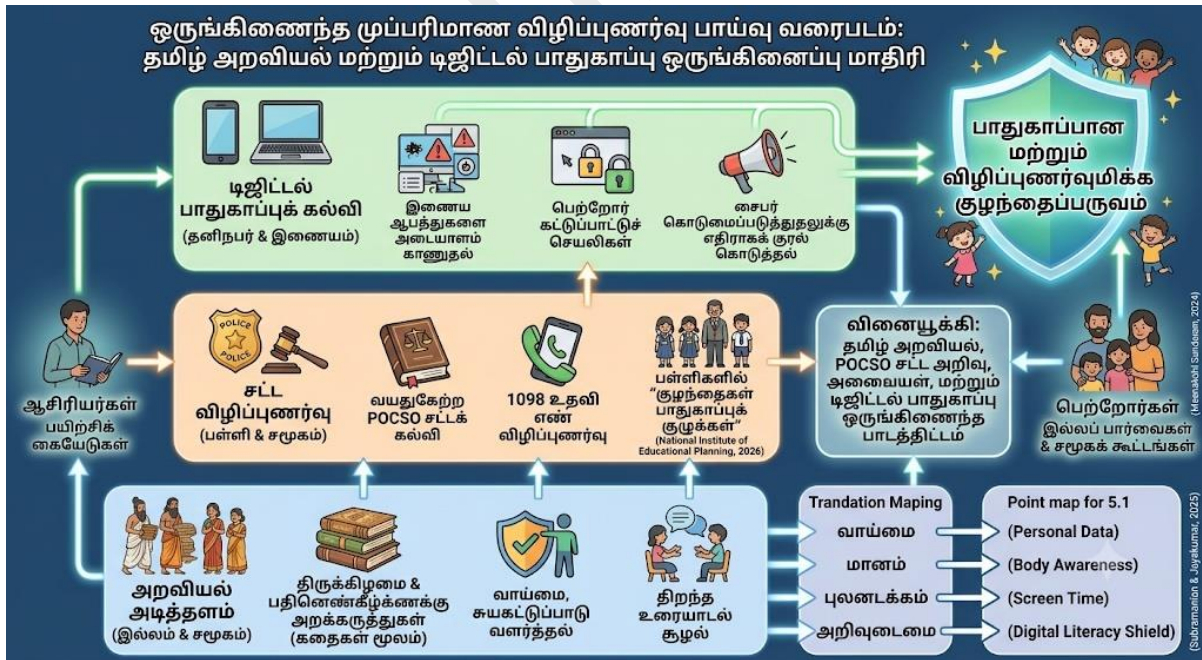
ஒருங்கிணைந்த முப்பரிமாண விழிப்புணர்வு பாய்வு வரைபடம்:
தமிழ் அறவியல் மற்றும் டிஜிட்டல் பாதுகாப்பு ஒருங்கினைப்பு மாதிரி

டிஜிட்டல் பாதுகாப்புக் கல்வி
(தனிநபர் & இணையம்)

இணைய ஆபத்துகளை அடையாளம் காணுதல்

பெற்றோர் கட்டுப்பாட்டுச் செயலிகள்

சைபர் கொடுமைப்படுத்துதலுக்கு எதிராகக் குரல் கொடுத்தல்

பாதுகாப்பான மற்றும் விழிப்புணர்வுமிக்க குழந்தைப்பருவம்

POLICE

சட்ட விழிப்புணர்வு
(பள்ளி & சமூகம்)

வயதுகேற்ற POCSO சட்டக் கல்வி

1098 உதவி எண் விழிப்புணர்வு

பள்ளிகளில் "குழந்தைகள் பாதுகாப்புக் குழுக்கள்"
(National Institute of Educational Planning, 2026)

வினையூக்கி:
தமிழ் அறவியல், POCSO சட்ட அறிவு, அவையைள், மற்றும் டிஜிட்டல் பாதுகாப்பு ஒருங்கிணைந்த பாடத்திட்டம்

(Meenakshi Sundaram, 2024)

ஆசிரியர்கள் பயிற்சிக் கையேடுகள்

பெற்றோர்கள் இல்லப் பார்வைகள் & சமூகக் கூட்டங்கள்

அறவியல் அடித்தளம்
(இல்லம் & சமூகம்)

திருக்கிழமை & பதினெண்கீழ்கணக்கு அறக்கருத்துகள்
(கதைகள் மூலம்)

வாய்மை, சுயகட்டுப்பாடு வளர்த்தல்

திறந்த உரையாடல் சூழல்

Trandation Maping
வாய்மை
மானம்
புலனடக்கம்
அறிவுடைமை

Point map for 5.1
(Personal Data)
(Body Awareness)
(Screen Time)
(Digital Literacy Shield)

(Subramanion & Joyakumar, 2025)